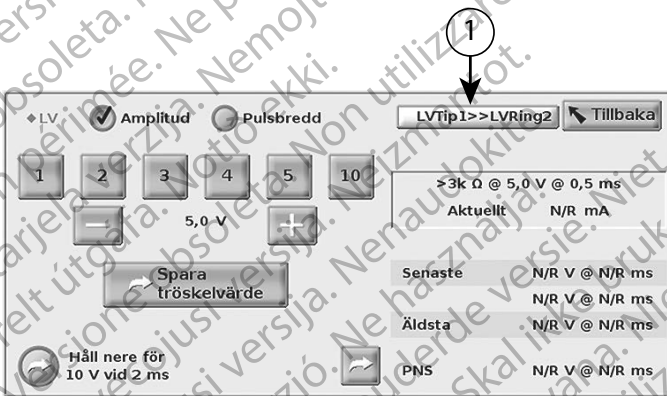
1

LV Amplitud Pulsbredd LVTip1>>LVRing2 Tillbaka

1 2 3 4 5 10

>3k Ω @ 5,0 V @ 0,5 ms
Aktuellt N/R mA

− 5,0 V +

Spara tröskelvärde

Senaste N/R V @ N/R ms
N/R V @ N/R ms
Äldsta N/R V @ N/R ms
N/R V @ N/R ms

Håll nere för 10 V vid 2 ms

PNS N/R V @ N/R ms

Obsoleta. Ne pas utiliser. Nemojte upotrebljavati. Non utilizzare. Version périmée. Aegunud versioon. Elavult verzió. Ne használja! Zastarjela verzija. Versione obsoleta. Nenaudokite. Utdatert versjon. Skal ikke brukes. Vanhentunut versio. Älä käytä.